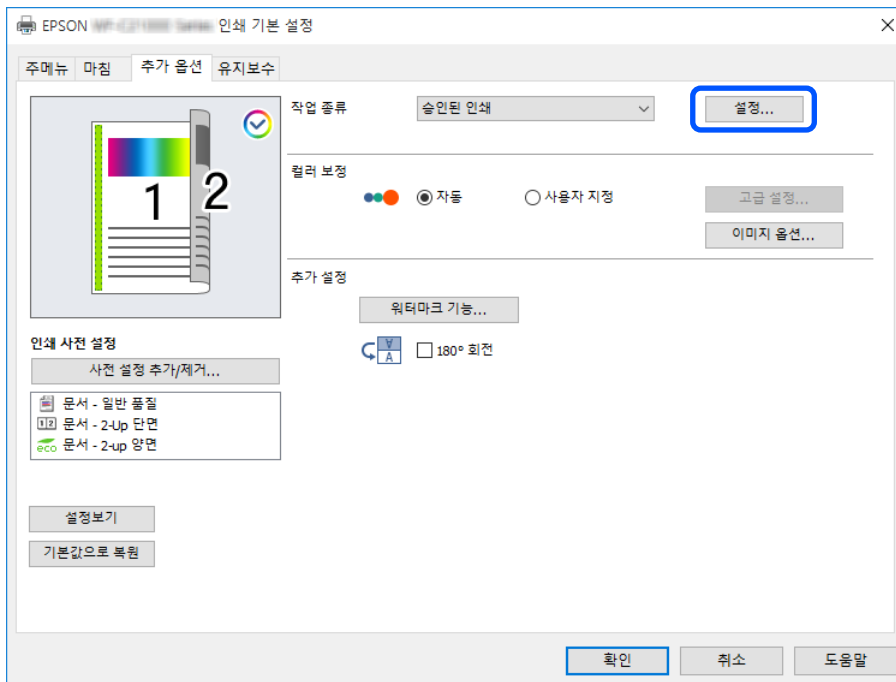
EPSON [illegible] 인쇄 기본 설정

주메뉴 마침 추가 옵션 유지보수

1 2

작업 종류 승인된 인쇄 설정...

컬러 보정

자동 사용자 지정 고급 설정...

이미지 옵션...

추가 설정

워터마크 기능...

180° 회전

인쇄 사전 설정

사전 설정 추가/제거...

문서 - 일반 품질

문서 - 2-Up 단면

eco 문서 - 2-up 양면

설정보기

기본값으로 복원

확인 취소 도움말